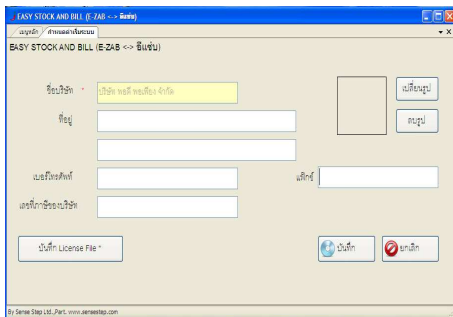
EASY STOCK AND BILL (E-ZAB <-> ซีแซ่บ)

เมนูหลัก | กำหนดค่าเริ่มระบบ

EASY STOCK AND BILL (E-ZAB <-> ซีแซ่บ)

ชื่อบริษัท *
บริษัท ทอดี พอเพียง จำกัด

เปลี่ยนรูป

ที่อยู่

ลบรูป

เบอร์โทรศัพท์

แฟกซ์

เลขที่ภาษีของบริษัท

บันทึก License File *

บันทึก

ยกเลิก

By Sense Step Ltd.,Part. www.sensestep.com